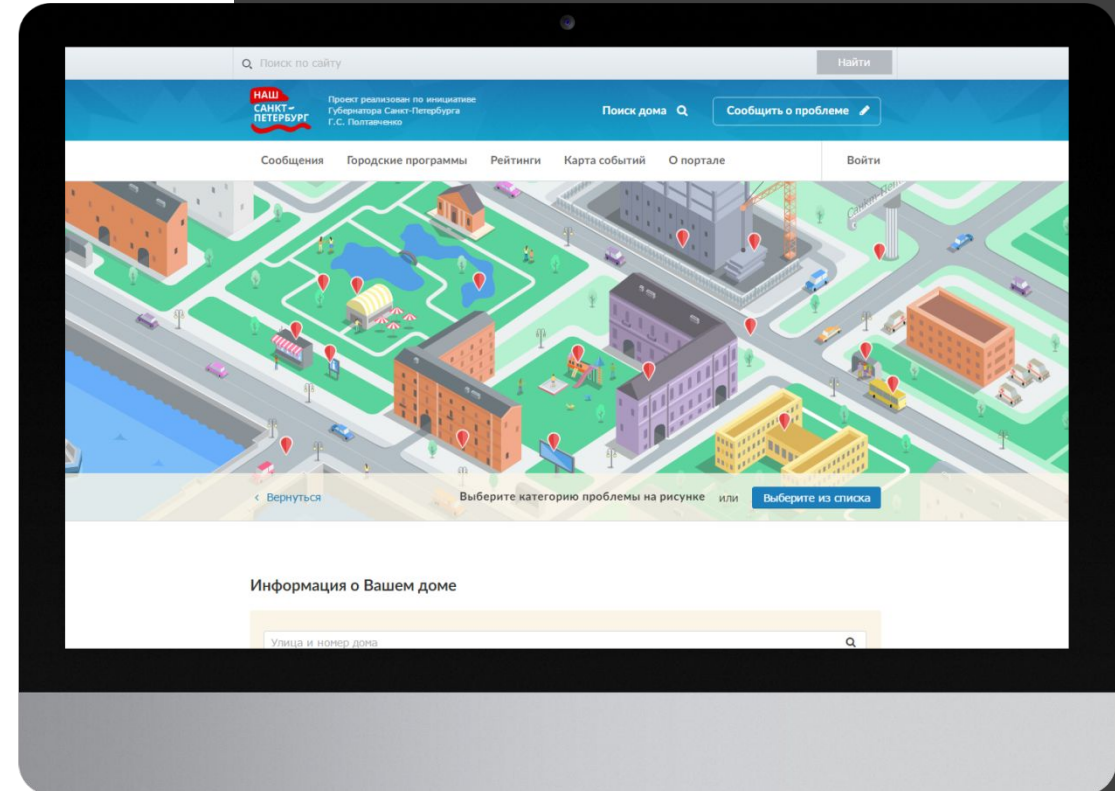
Поиск по сайту

Найти

НАШ САНКТ-ПЕТЕРБУРГ

Проект реализован по инициативе Губернатора Санкт-Петербурга Г.С. Полтавченко

Поиск дома

Сообщить о проблеме

Сообщения Городские программы Рейтинги Карта событий О портале

Войти

‹ Вернуться

Выберите категорию проблемы на рисунке или Выберите из списка

Информация о Вашем доме

Улица и номер дома